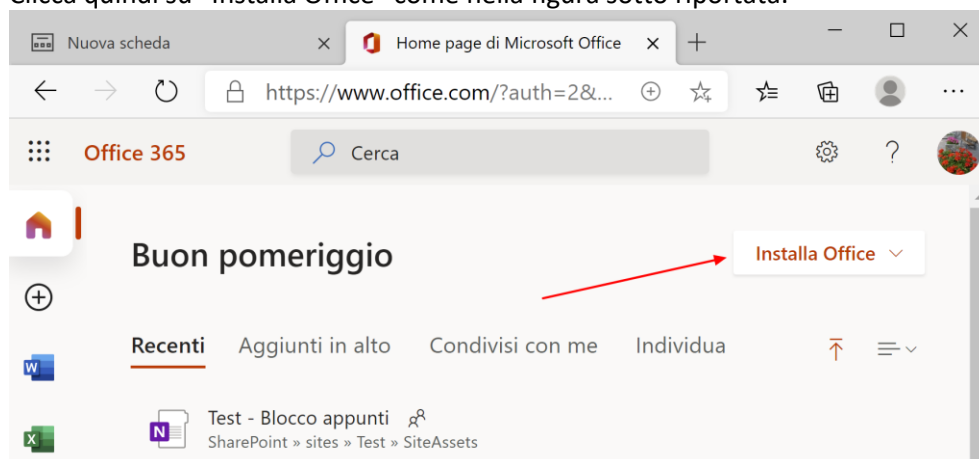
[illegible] quindi su "Installa Office" come nella figura sotto riportata.

Nuova scheda
Home page di Microsoft Office
https://www.office.com/?auth=2&...
Office 365
Cerca
Buon pomeriggio
Installa Office
Recenti Aggiunti in alto Condivisi con me Individua
Test - Blocco appunti
SharePoint » sites » Test » SiteAssets